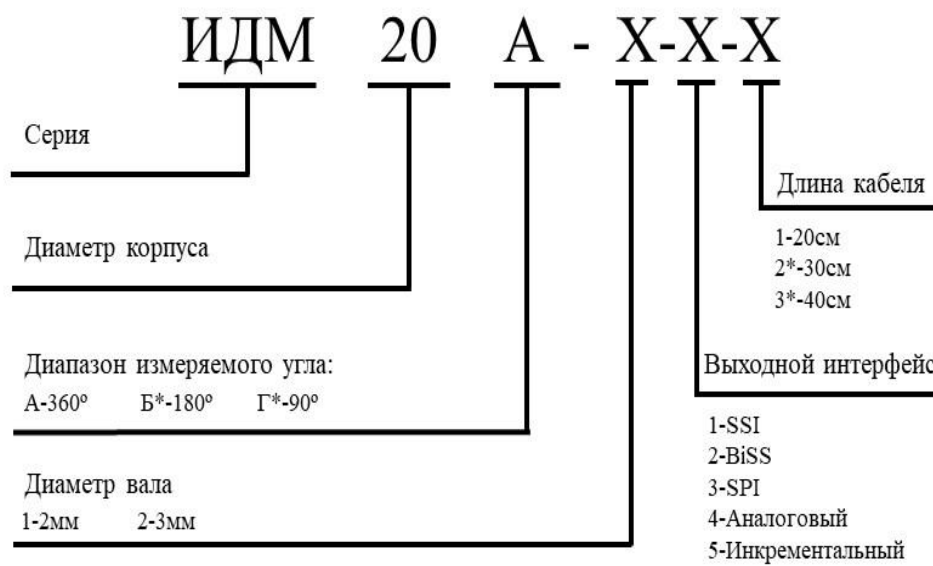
ИДМ 20 А - Х-Х-Х

Серия

Диаметр корпуса

Диапазон измеряемого угла:
А-360º Б*-180º Г*-90º

Диаметр вала
1-2мм 2-3мм

Длина кабеля
1-20см
2*-30см
3*-40см

Выходной интерфейс
1-SSI
2-BiSS
3-SPI
4-Аналоговый
5-Инкрементальный